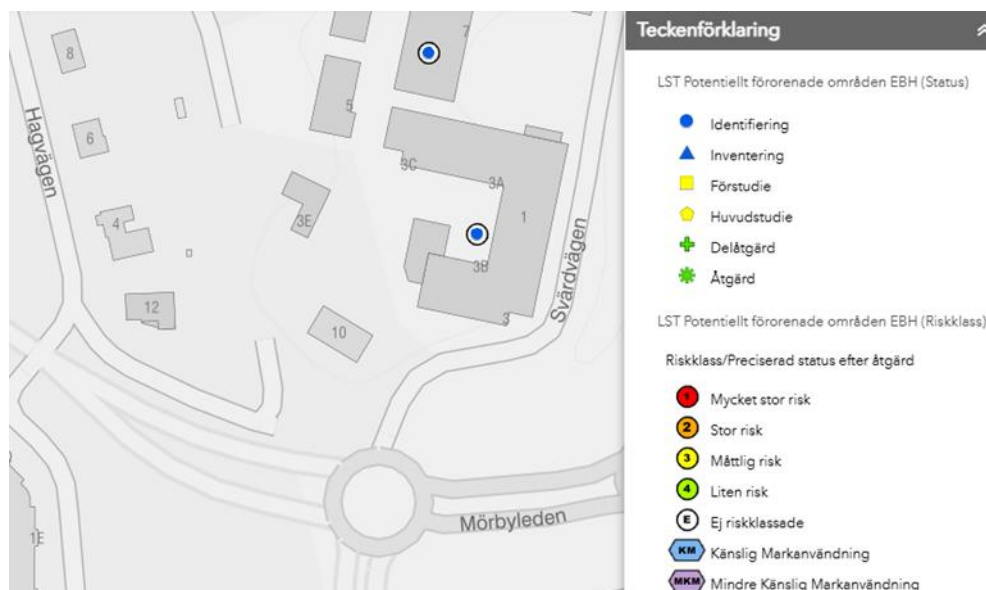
8
7
Hagvägen
5
6
3C
3A
3E
1
4
3B
Svärdvägen
12
3
10
Mörbyleden
1E

Teckenförklaring

LST Potentiellt förorenade områden EBH (Status)

Identifiering
Inventering
Förstudie
Huvudstudie
Delåtgärd
Åtgärd

LST Potentiellt förorenade områden EBH (Riskklass)

Riskklass/Preciserad status efter åtgärd

1 Mycket stor risk
2 Stor risk
3 Måttlig risk
4 Liten risk
E Ej riskklassade
KM Känslig Markanvändning
MKM Mindre Känslig Markanvändning